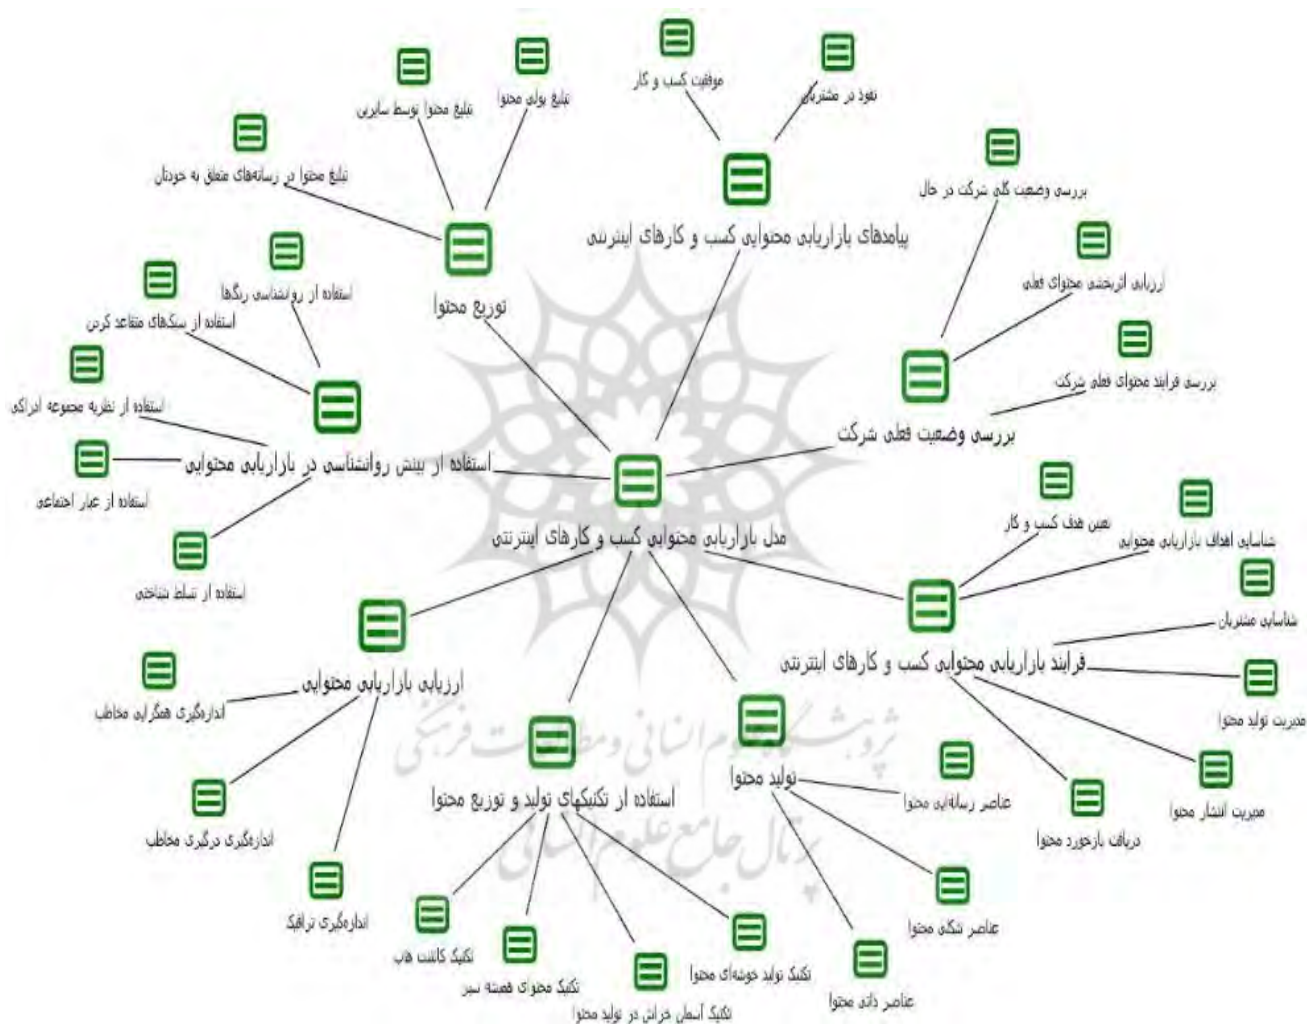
موفقیت کسب و کار

نفوذ در مشتریان

تبلیغ پولی محتوا

تبلیغ محتوا توسط سایرین

تبلیغ محتوا در رسانه‌های متعلق به خودتان

پیامدهای بازاریابی محتوایی کسب و کارهای اینترنتی

بررسی وضعیت کلی شرکت در حال

ارزیابی اثربخشی محتوای فعلی

بررسی فرایند محتوای فعلی شرکت

توزیع محتوا

استفاده از روانشناسی رنگ‌ها

استفاده از سبک‌های متقاعد کردن

استفاده از نظریه مجموعه ادراکی

استفاده از بینش روانشناسی در بازاریابی محتوایی

استفاده از عیار اجتماعی

استفاده از تسلط شناختی

بررسی وضعیت فعلی شرکت

مدل بازاریابی محتوایی کسب و کارهای اینترنتی

تعیین هدف کسب و کار

شناسایی اهداف بازاریابی محتوایی

شناسایی مشتریان

فرایند بازاریابی محتوایی کسب و کارهای اینترنتی

مدیریت تولید محتوا

مدیریت انتشار محتوا

دریافت بازخورد محتوا

ارزیابی بازاریابی محتوایی

اندازه‌گیری همگرایی مخاطب

اندازه‌گیری درگیری مخاطب

اندازه‌گیری ترافیک

تولید محتوا

عناصر رسانه‌ای محتوا

عناصر شکلی محتوا

عناصر ذاتی محتوا

استفاده از تکنیکهای تولید و توزیع محتوا

تکنیک کانتنت هاب

تکنیک محتوای همیشه سبز

تکنیک آسمان خراش در تولید محتوا

تکنیک تولید خوشه‌ای محتوا

پژوهشگاه علوم انسانی و مطالعات فرهنگی

پرتال جامع علوم انسانی